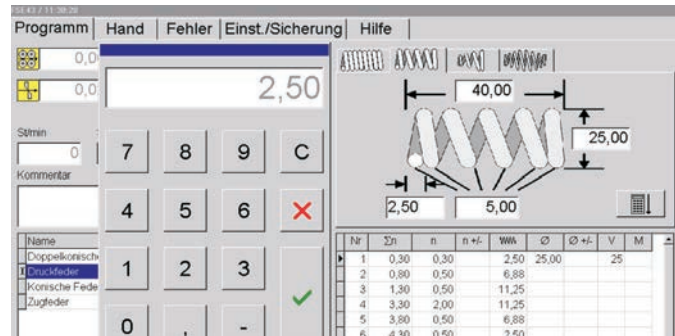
SE43 / 11:38:28

Programm | Hand | Fehler | Einst./Sicherung | Hilfe

0,0
0,0

St/min
0
Kommentar

Name
Doppelkonische
Druckfeder
Konische Fede
Zugfeder

2,50

7 8 9 C
4 5 6 ×
1 2 3 ✓
0 . -

40,00
25,00
2,50
5,00

| Nr | Σn | n | n +/- | | Ø | Ø +/- | V | M |
|---|---|---|---|---|---|---|---|---|
| 1 | 0,30 | 0,30 | | 2,50 | 25,00 | | 25 | |
| 2 | 0,80 | 0,50 | | 6,88 | | | | |
| 3 | 1,30 | 0,50 | | 11,25 | | | | |
| 4 | 3,30 | 2,00 | | 11,25 | | | | |
| 5 | 3,80 | 0,50 | | 6,88 | | | | |
| 6 | 4,30 | 0,50 | | 2,50 | | | | |